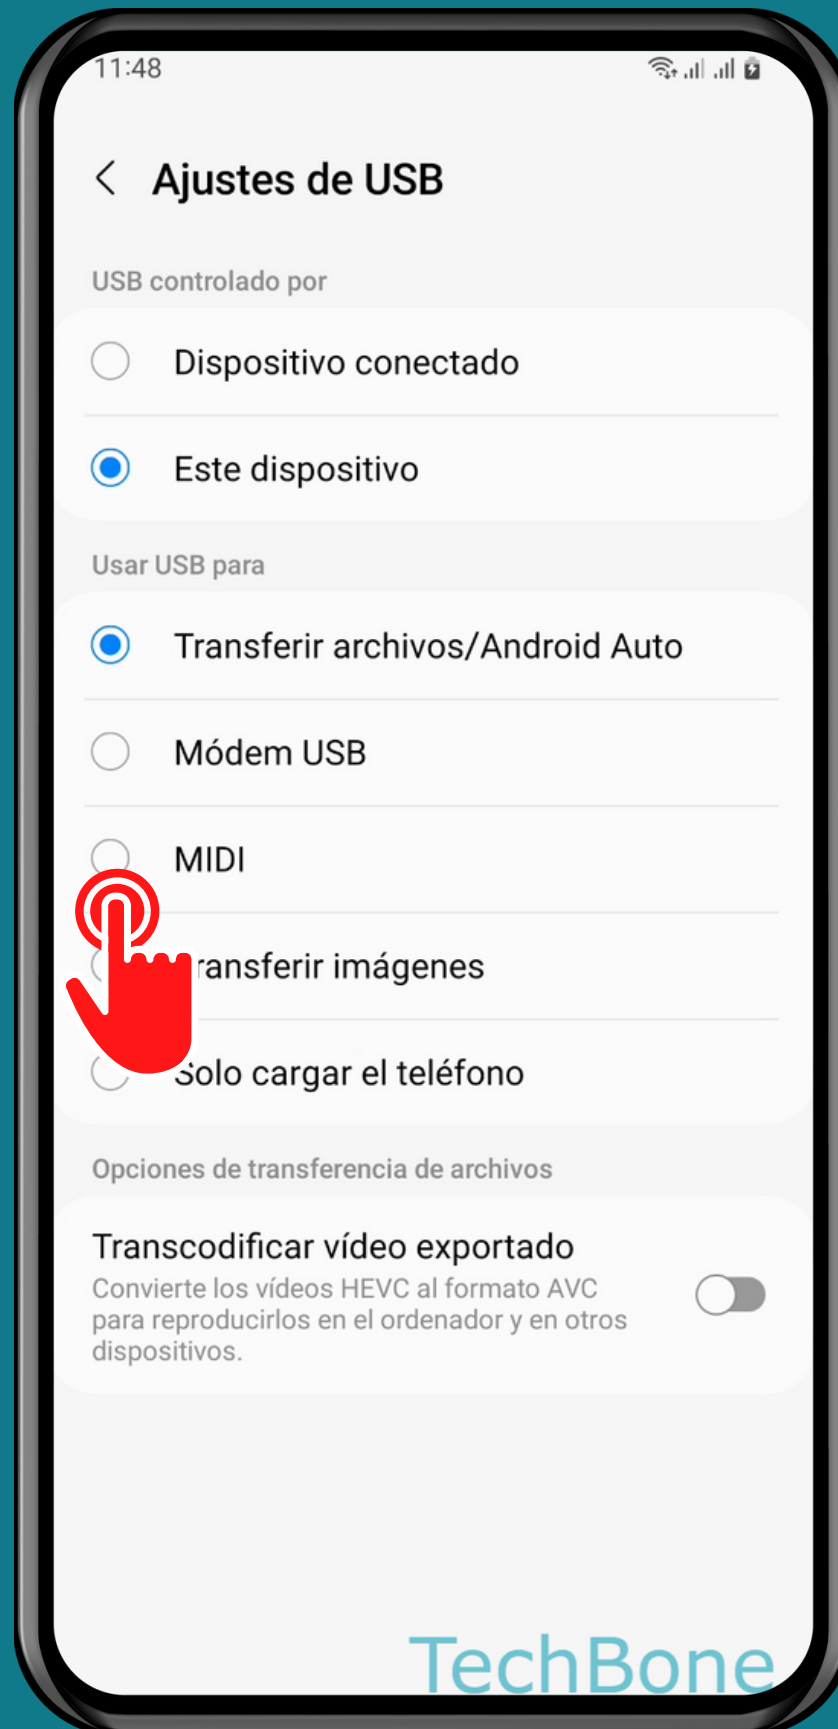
11:48

Ajustes de USB

USB controlado por

Dispositivo conectado

Este dispositivo

Usar USB para

Transferir archivos/Android Auto

Módem USB

MIDI

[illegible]ransferir imágenes

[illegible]olo cargar el teléfono

Opciones de transferencia de archivos

Transcodificar vídeo exportado

Convierte los vídeos HEVC al formato AVC para reproducirlos en el ordenador y en otros dispositivos.

TechBone